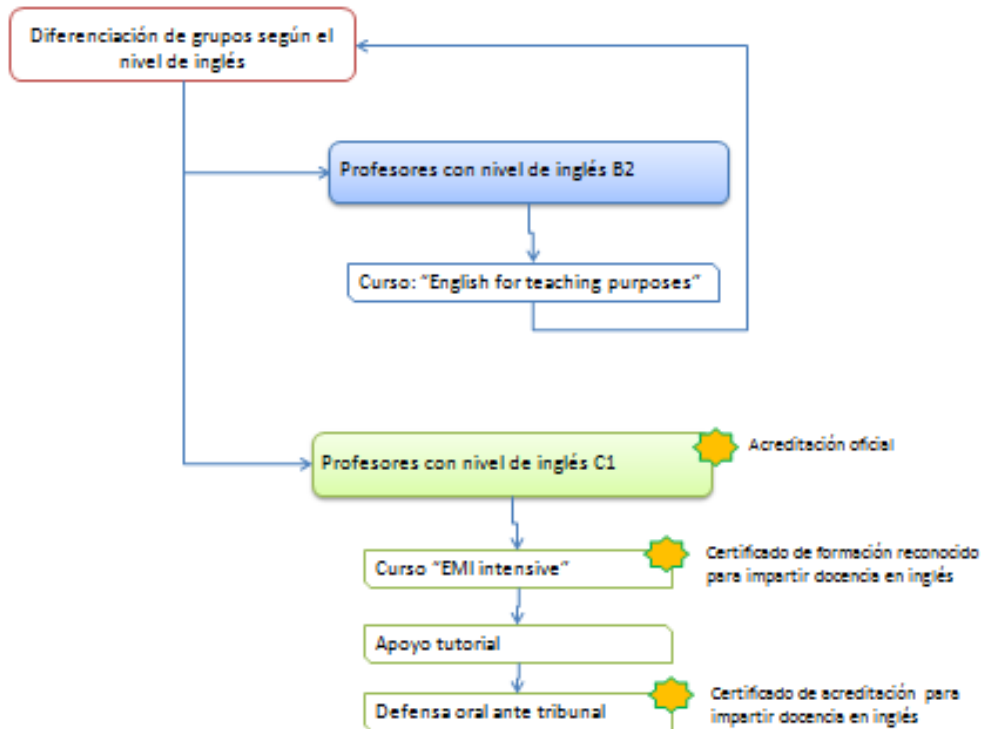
Diferenciación de grupos según el nivel de inglés

Profesores con nivel de inglés B2

Curso: "English for teaching purposes"

Profesores con nivel de inglés C1

Acreditación oficial

Curso "EMI intensive"

Certificado de formación reconocido para impartir docencia en inglés

Apoyo tutorial

Defensa oral ante tribunal

Certificado de acreditación para impartir docencia en inglés